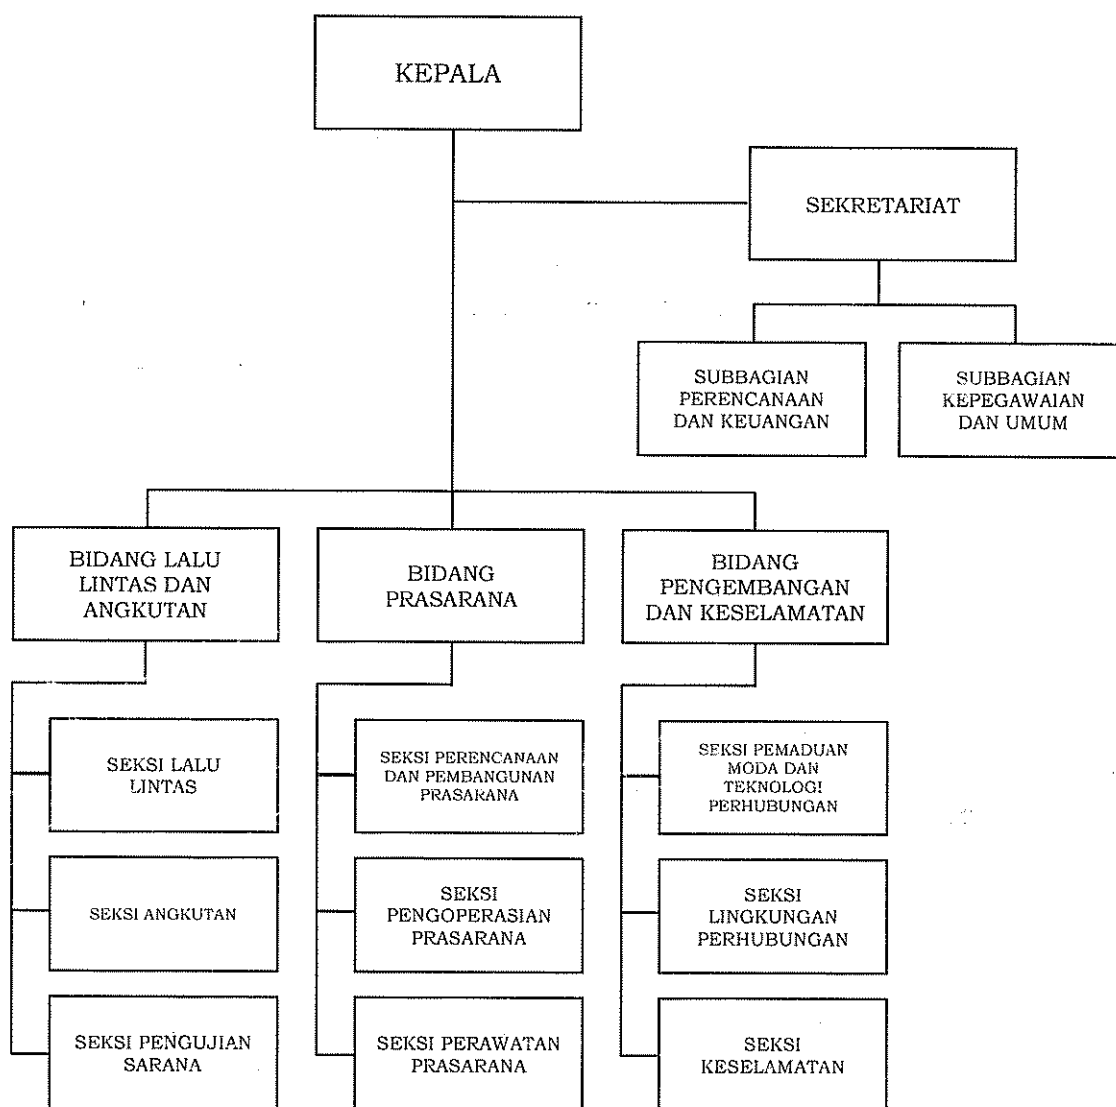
KEPALA

SEKRETARIAT

SUBBAGIAN PERENCANAAN DAN KEUANGAN

SUBBAGIAN KEPEGAWAIAN DAN UMUM

BIDANG LALU LINTAS DAN ANGKUTAN

SEKSI LALU LINTAS

SEKSI ANGKUTAN

SEKSI PENGUJIAN SARANA

BIDANG PRASARANA

SEKSI PERENCANAAN DAN PEMBANGUNAN PRASARANA

SEKSI PENGOPERASIAN PRASARANA

SEKSI PERAWATAN PRASARANA

BIDANG PENGEMBANGAN DAN KESELAMATAN

SEKSI PEMADUAN MODA DAN TEKNOLOGI PERHUBUNGAN

SEKSI LINGKUNGAN PERHUBUNGAN

SEKSI KESELAMATAN